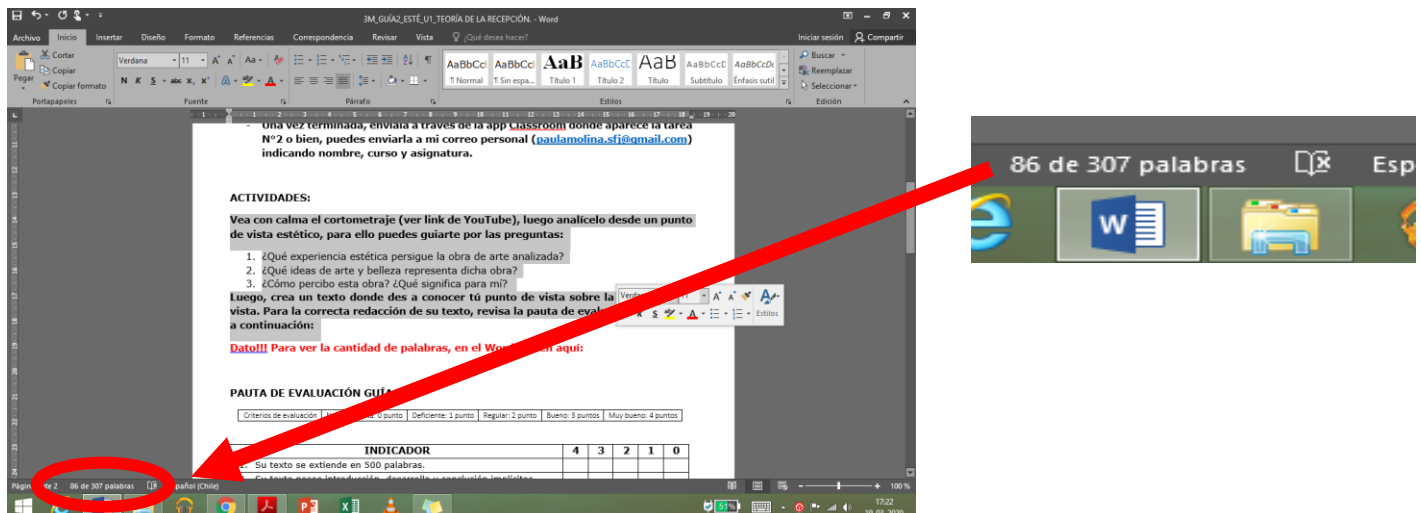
3M_GUÍA2_ESTÉ_U1_TEORÍA DE LA RECEPCIÓN. - Word

Archivo Inicio Insertar Diseño Formato Referencias Correspondencia Revisar Vista ¿Qué desea hacer? Iniciar sesión Compartir

Cortar Copiar Pegar Copiar formato Portapapeles Verdana 11 Fuente Párrafo AaBbCcI ¶ Normal AaBbCcI ¶ Sin espa... AaB Título 1 AaBbCcC Título 2 AaB Título AaBbCcC Subtítulo AaBbCcDc Énfasis sutil Estilos Buscar Reemplazar Seleccionar Edición

- Una vez terminada, envíala a través de la app Classroom donde aparece la tarea N°2 o bien, puedes enviarla a mi correo personal (paulamolina.sfj@gmail.com) indicando nombre, curso y asignatura.

ACTIVIDADES:

Vea con calma el cortometraje (ver link de YouTube), luego analícelo desde un punto de vista estético, para ello puedes guiarte por las preguntas:

1. ¿Qué experiencia estética persigue la obra de arte analizada?
2. ¿Qué ideas de arte y belleza representa dicha obra?
3. ¿Cómo percibo esta obra? ¿Qué significa para mí?

Luego, crea un texto donde des a conocer tú punto de vista sobre la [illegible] vista. Para la correcta redacción de su texto, revisa la pauta de eval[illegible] a continuación:

Verda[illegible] Estilos

Dato!!! Para ver la cantidad de palabras, en el Wor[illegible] en aquí:

PAUTA DE EVALUACIÓN GUÍ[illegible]

| Criterios de evaluación | N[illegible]: 0 punto | Deficiente: 1 punto | Regular: 2 punto | Bueno: 3 puntos | Muy bueno: 4 puntos |
|---|---|---|---|---|---|

| INDICADOR | 4 | 3 | 2 | 1 | 0 |
|---|---|---|---|---|---|
| 1. Su texto se extiende en 500 palabras. | | | | | |
| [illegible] | | | | | |

Página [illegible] de 2 86 de 307 palabras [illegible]pañol (Chile) 100 %

17:22

86 de 307 palabras Esp